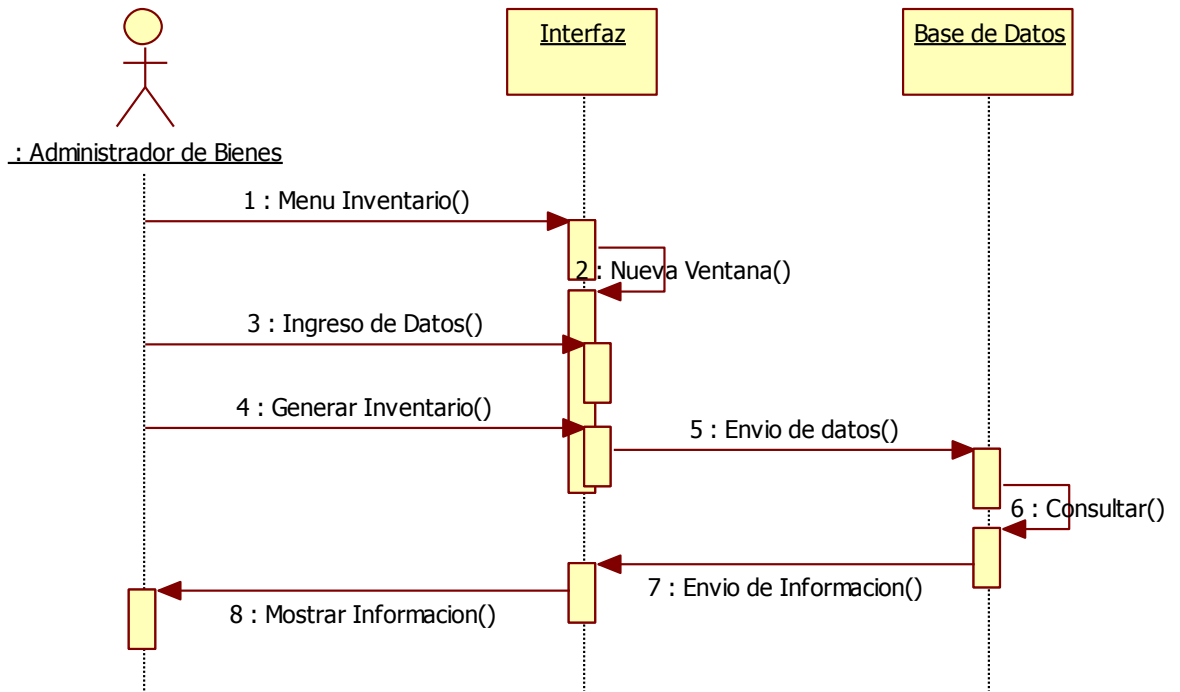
: Administrador de Bienes

Interfaz

Base de Datos

1 : Menu Inventario()

2 : Nueva Ventana()

3 : Ingreso de Datos()

4 : Generar Inventario()

5 : Envio de datos()

6 : Consultar()

7 : Envio de Informacion()

8 : Mostrar Informacion()